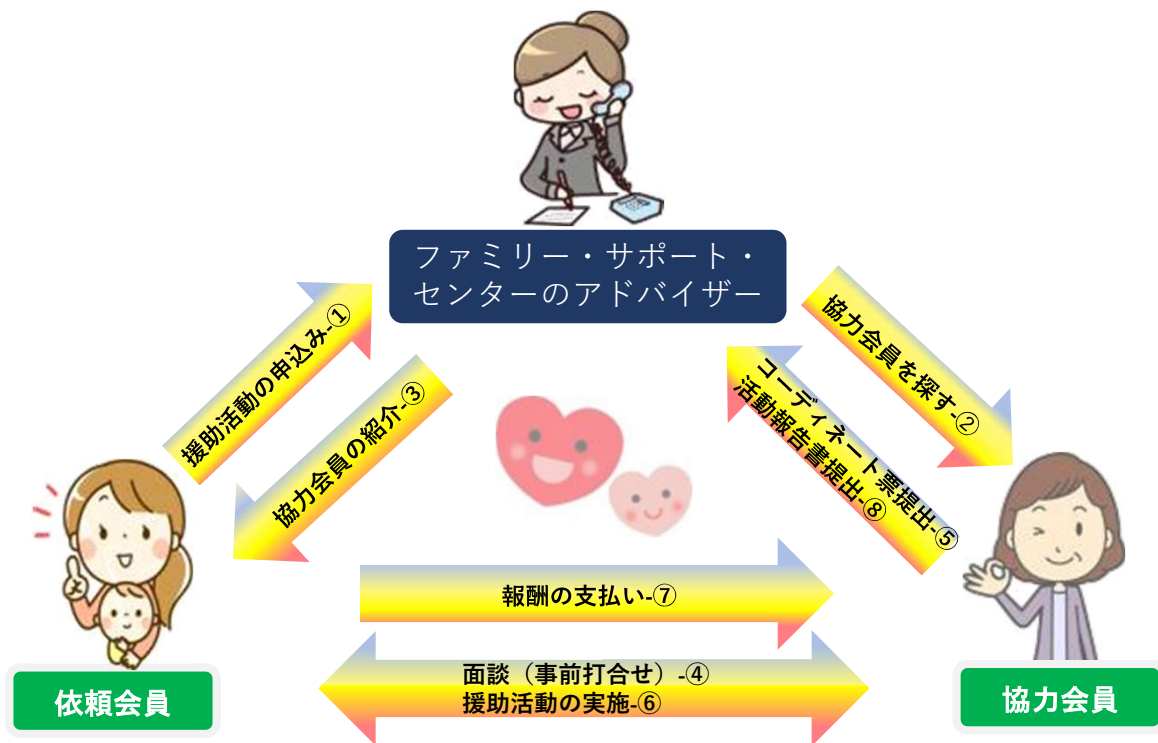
ファミリー・サポート・センターのアドバイザー

援助活動の申込み-①

協力会員の紹介-③

協力会員を探す-②

コーディネート票提出-⑤
活動報告書提出-⑧

報酬の支払い-⑦

面談（事前打合せ）-④
援助活動の実施-⑥

依頼会員

協力会員